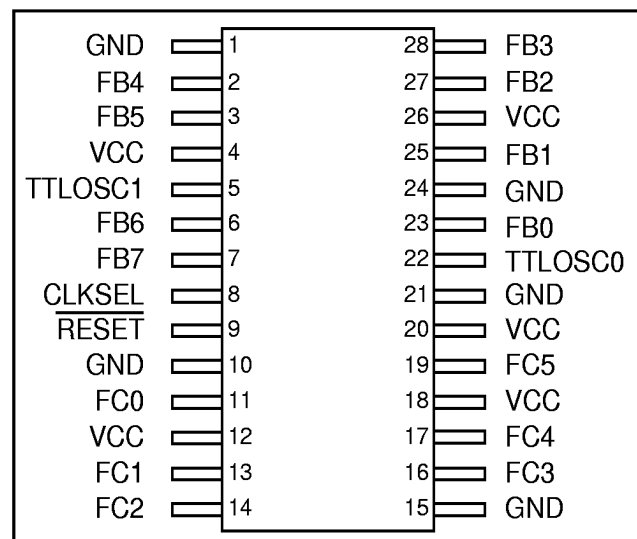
GND 1
FB4 2
FB5 3
VCC 4
TTLOSC1 5
FB6 6
FB7 7
CLKSEL 8
$\overline{\text{RESET}}$ 9
GND 10
FC0 11
VCC 12
FC1 13
FC2 14

28 FB3
27 FB2
26 VCC
25 FB1
24 GND
23 FB0
22 TTLOSC0
21 GND
20 VCC
19 FC5
18 VCC
17 FC4
16 FC3
15 GND